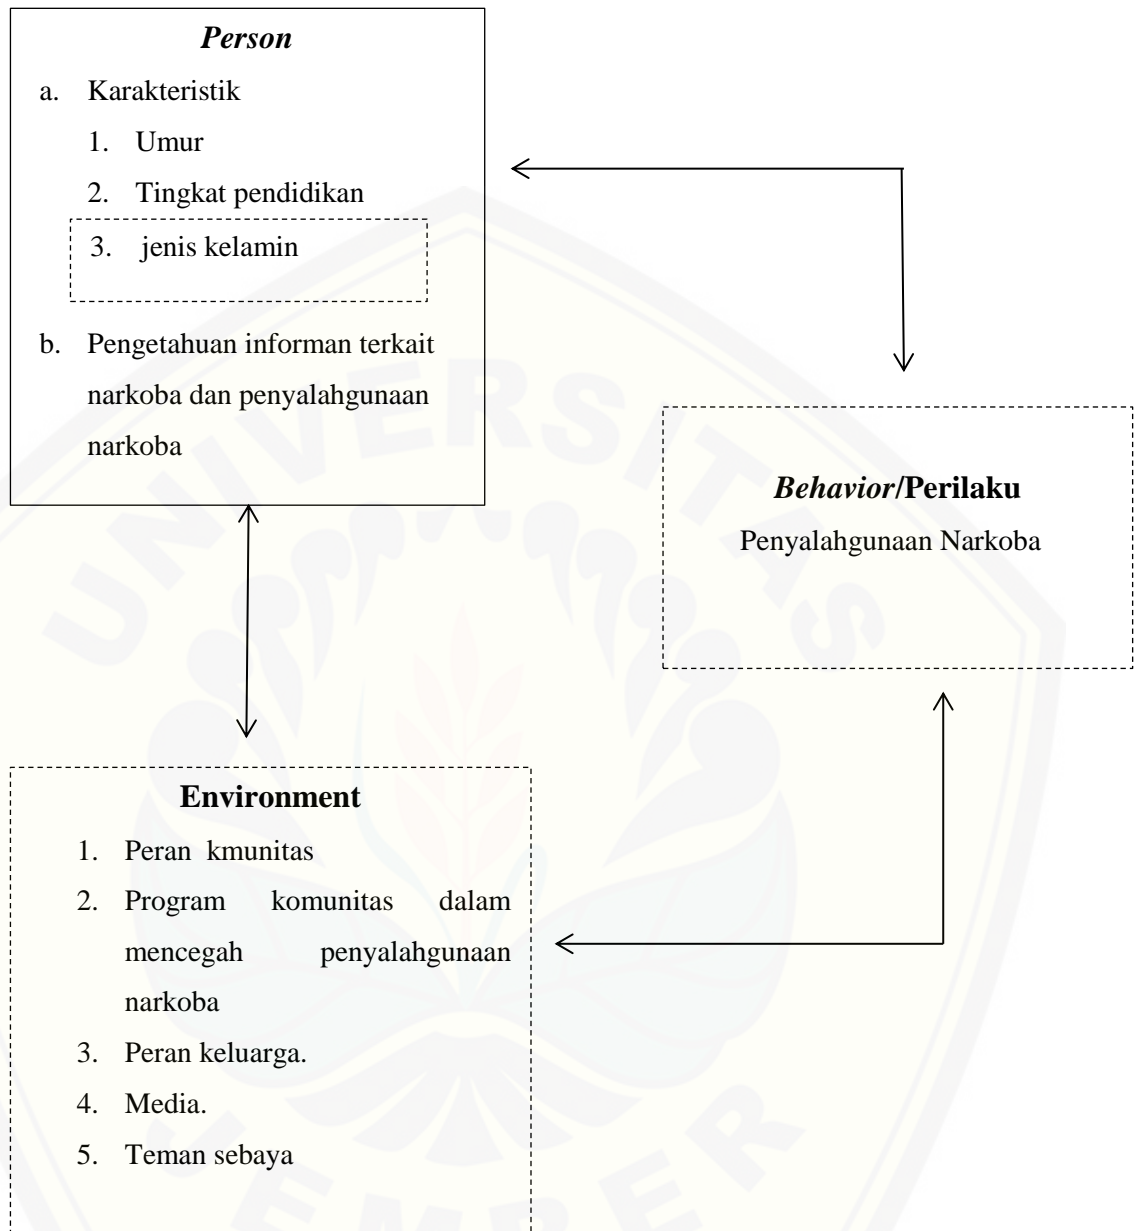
*Person*

a. Karakteristik

1. Umur

2. Tingkat pendidikan

3. jenis kelamin

b. Pengetahuan informan terkait narkoba dan penyalahgunaan narkoba

*Behavior*/Perilaku

Penyalahgunaan Narkoba

Environment

1. Peran kmunitas

2. Program komunitas dalam mencegah penyalahgunaan narkoba

3. Peran keluarga.

4. Media.

5. Teman sebaya